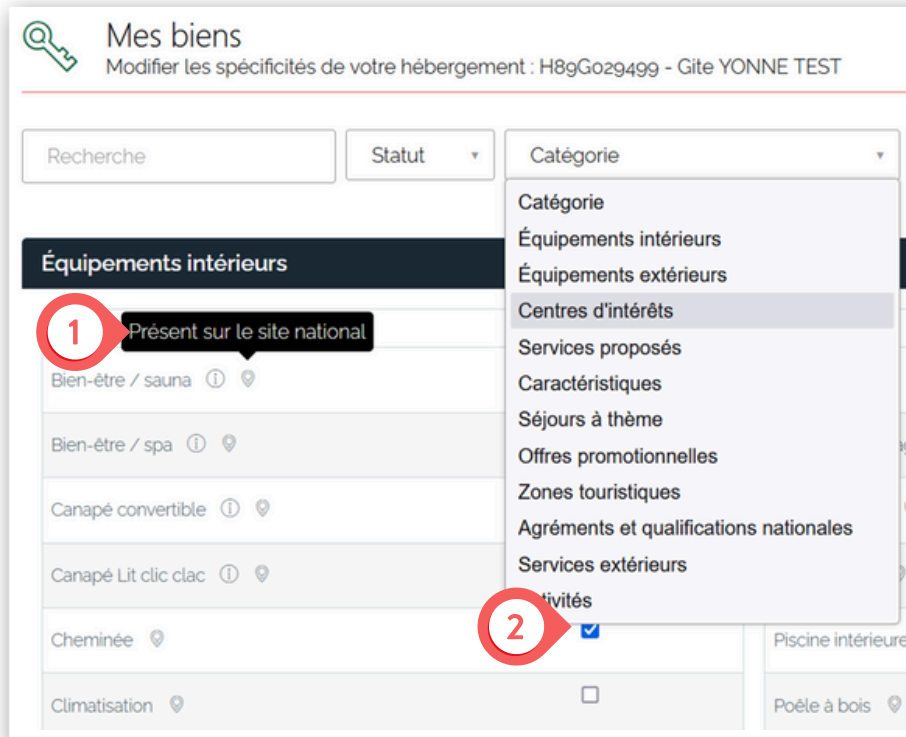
Mes biens
Modifier les spécificités de votre hébergement : H89G029499 - Gite YONNE TEST

Recherche

Statut

Catégorie

Catégorie
Équipements intérieurs
Équipements extérieurs
Centres d'intérêts
Services proposés
Caractéristiques
Séjours à thème
Offres promotionnelles
Zones touristiques
Agréments et qualifications nationales
Services extérieurs
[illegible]tivités

Équipements intérieurs

1
Présent sur le site national

Bien-être / sauna

Bien-être / spa

Canapé convertible

Canapé Lit clic clac

Cheminée

2

Piscine intérieure

Climatisation

Poêle à bois